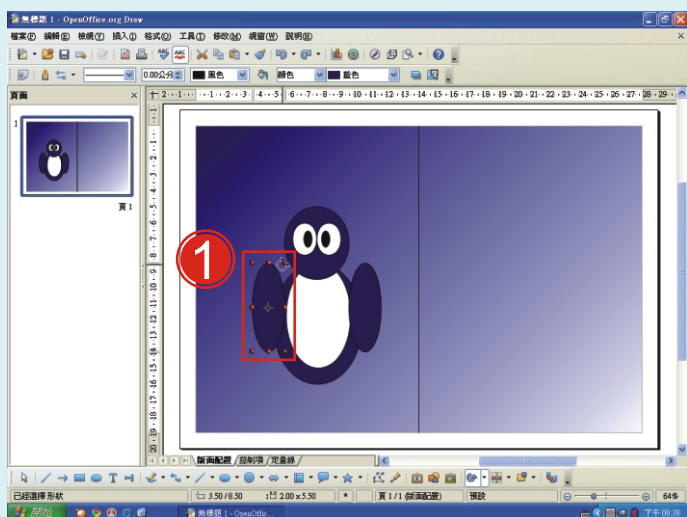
無標題 1 - OpenOffice.org Draw

檔案(F) 編輯(E) 檢視(V) 插入(I) 格式(O) 工具(T) 修改(M) 視窗(W) 說明(H)

0.00公分 黑色 顏色 藍色

頁面

1

頁 1

2 1 1 2 3 4 5 6 7 8 9 10 11 12 13 14 15 16 17 18 19 20 21 22 23 24 25 26 27 28 29

1

版面配置 / 控制項 / 定量線

已經選擇形狀 3.50 / 8.50 2.00 x 5.50 * 頁 1 / 1 (版面配置) 預設 64%

開始 無標題 1 - OpenOffic... 下午 08:38